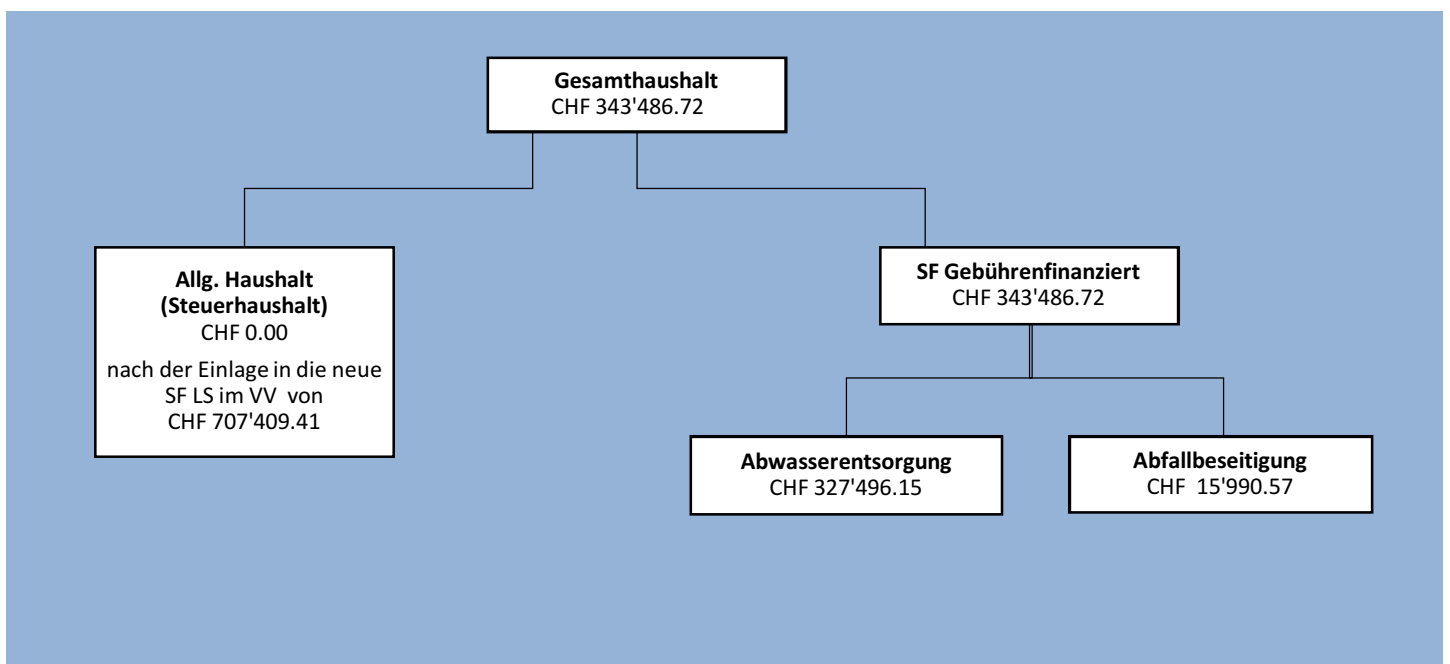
Gesamthaushalt
CHF 343'486.72

Allg. Haushalt
(Steuerhaushalt)
CHF 0.00
nach der Einlage in die neue SF LS im VV von CHF 707'409.41

SF Gebührenfinanziert
CHF 343'486.72

Abwasserentsorgung
CHF 327'496.15

Abfallbeseitigung
CHF 15'990.57